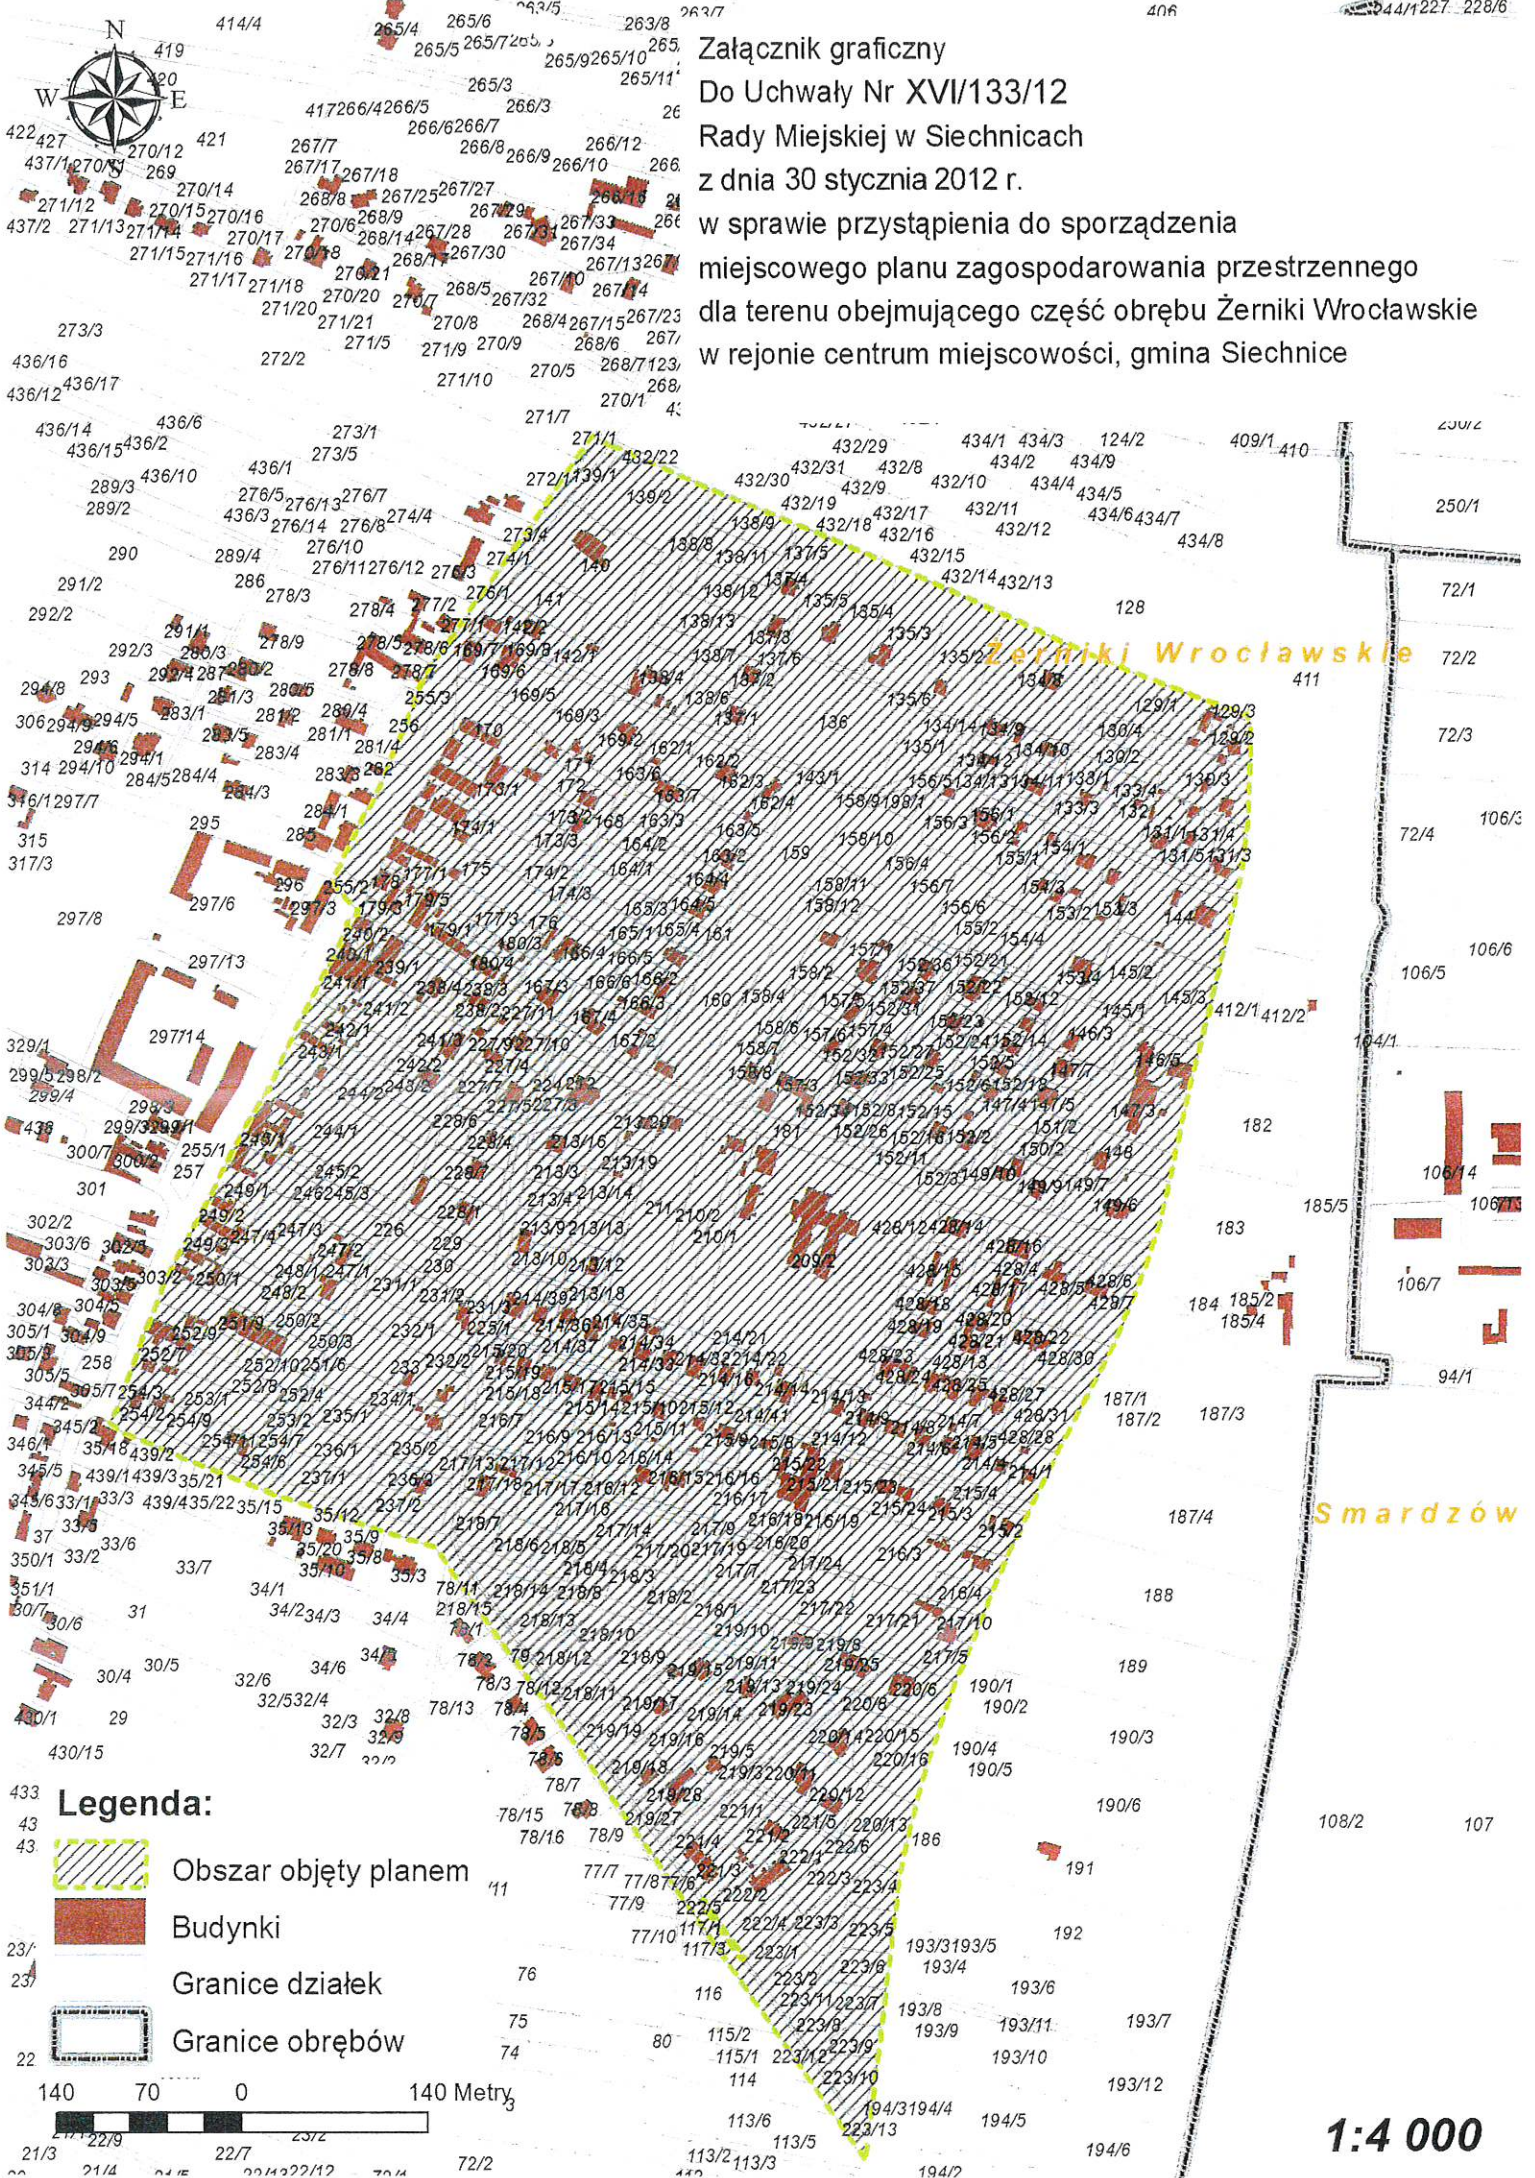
Załącznik graficzny
Do Uchwały Nr XVI/133/12
Rady Miejskiej w Siechnicach
z dnia 30 stycznia 2012 r.
w sprawie przystąpienia do sporządzenia
miejscowego planu zagospodarowania przestrzennego
dla terenu obejmującego część obrębu Żerniki Wrocławskie
w rejonie centrum miejscowości, gmina Siechnice

N
W
E
S

Żerniki Wrocławskie

Smardzów

Legenda:
Obszar objęty planem
Budynki
Granice działek
Granice obrębów

140 70 0 140 Metry

1:4 000